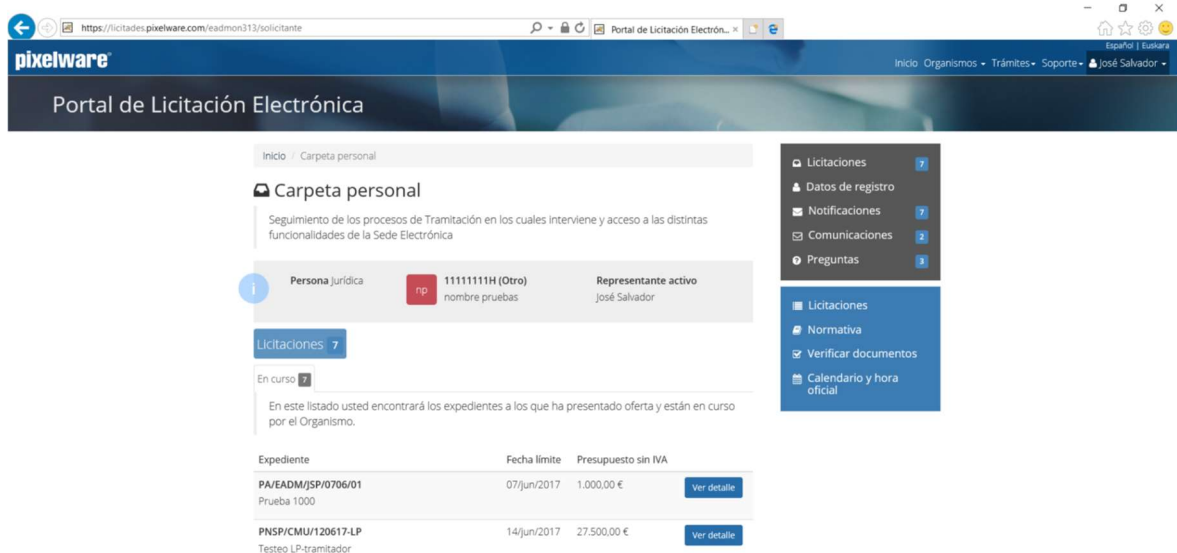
https://licitades.pixelware.com/eadmon313/solicitante

Portal de Licitación Electrón... ×

Español | Euskara

pixelware

Inicio Organismos Trámites Soporte José Salvador

Portal de Licitación Electrónica

Inicio / Carpeta personal

Carpeta personal

Seguimiento de los procesos de Tramitación en los cuales interviene y acceso a las distintas funcionalidades de la Sede Electrónica

Persona Jurídica

np 11111111H (Otro)
nombre pruebas

Representante activo
José Salvador

Licitaciones 7

En curso 7

En este listado usted encontrará los expedientes a los que ha presentado oferta y están en curso por el Organismo.

| Expediente | Fecha límite | Presupuesto sin IVA | |
|---|---|---|---|
| PA/EADM/JSP/0706/01 Prueba 1000 | 07/jun/2017 | 1.000,00 € | Ver detalle |
| PNSP/CMU/120617-LP Testeo LP-tramitador | 14/jun/2017 | 27.500,00 € | Ver detalle |

Licitaciones 7
Datos de registro
Notificaciones 7
Comunicaciones 2
Preguntas 3

Licitaciones
Normativa
Verificar documentos
Calendario y hora oficial